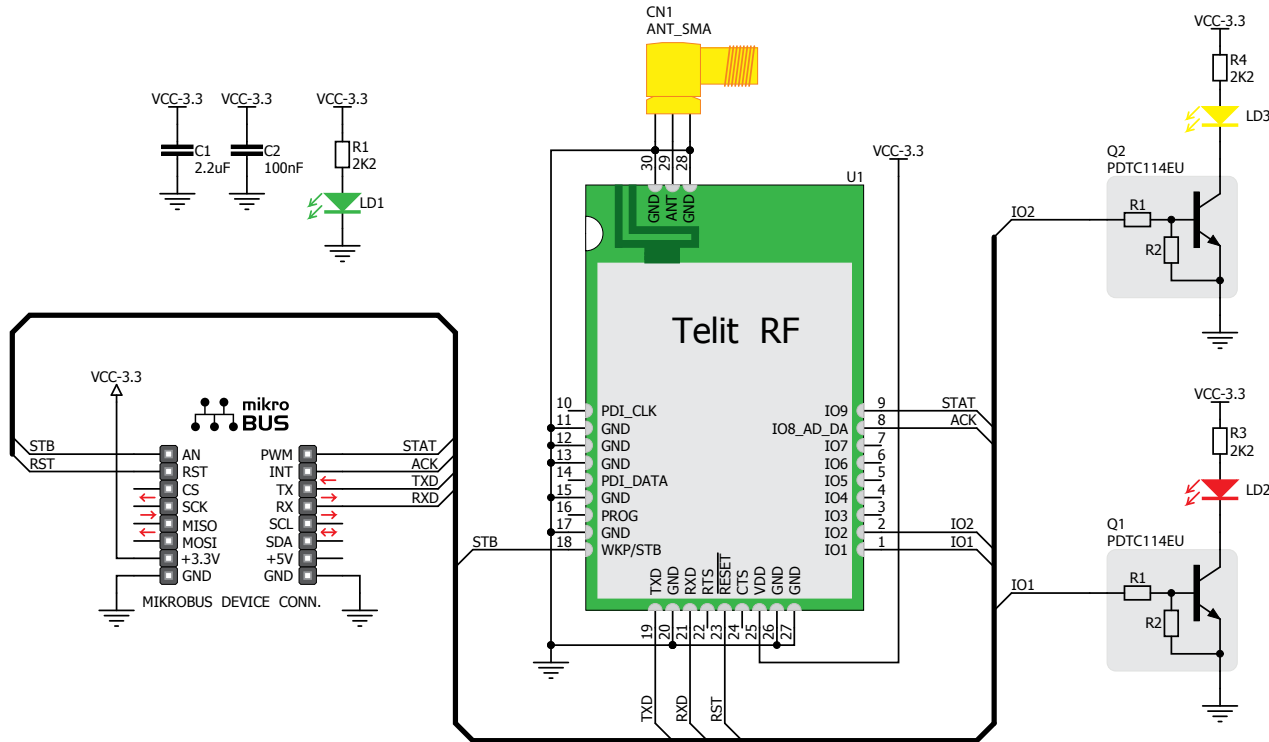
CN1
ANT_SMA

VCC-3.3 VCC-3.3 VCC-3.3
C1 2.2uF
C2 100nF
R1 2K2
LD1

VCC-3.3
R4 2K2
LD3
Q2
PDTC114EU
IO2
R1
R2

30 29 28
GND ANT GND
VCC-3.3
U1

Telit RF

10 PDI_CLK
11 GND
12 GND
13 GND
14 PDI_DATA
15 GND
16 PROG
17 GND
18 WKP/STB

IO9 9
IO8_AD_DA 8
IO7 7
IO6 6
IO5 5
IO4 4
IO3 3
IO2 2
IO1 1

STAT
ACK
IO2
IO1

VCC-3.3
R3 2K2
LD2
Q1
PDTC114EU
IO1
R1
R2

VCC-3.3
mikro BUS
STB
RST
AN
RST
CS
SCK
MISO
MOSI
+3.3V
GND
PWM
INT
TX
RX
SCL
SDA
+5V
GND
STAT
ACK
TXD
RXD
MIKROBUS DEVICE CONN.

STB

TXD GND RXD RTS RESET CTS VDD GND GND
19 20 21 22 23 24 25 26 27

TXD RXD RST